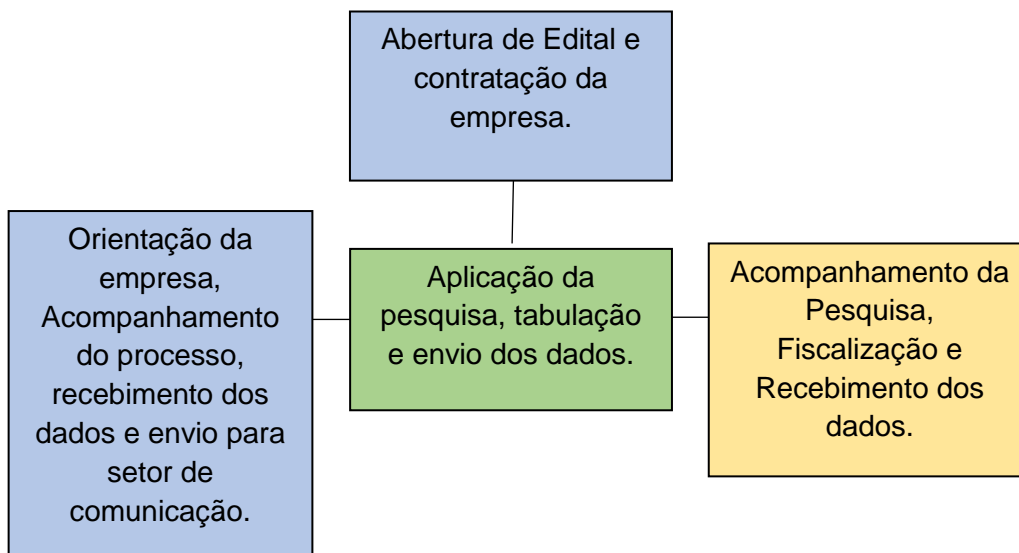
Abertura de Edital e contratação da empresa.

Orientação da empresa, Acompanhamento do processo, recebimento dos dados e envio para setor de comunicação.

Aplicação da pesquisa, tabulação e envio dos dados.

Acompanhamento da Pesquisa, Fiscalização e Recebimento dos dados.